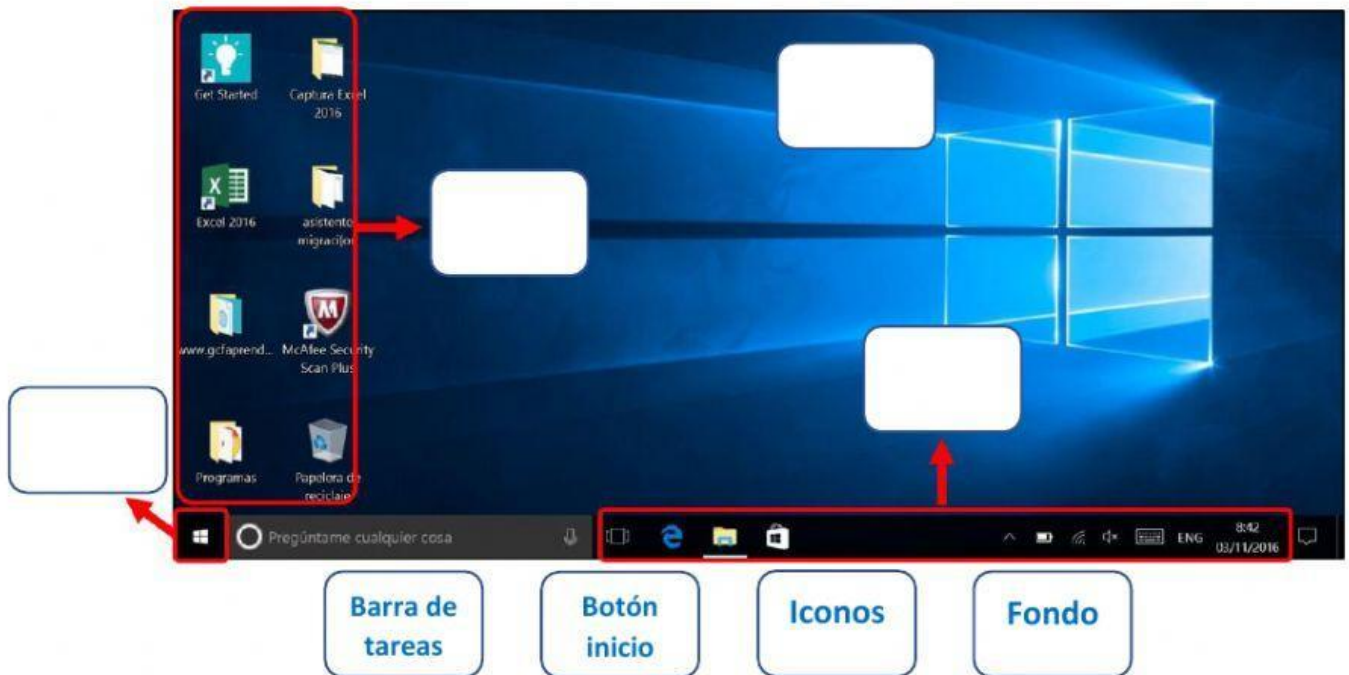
Get Started

Captura Excel 2016

Excel 2016

asistente migracion

www.gcfaprend...

McAfee Security Scan Plus

Programas

Papelera de reciclaje

Pregúntame cualquier cosa

ENG

8:42
03/11/2016

Barra de tareas

Botón inicio

Iconos

Fondo